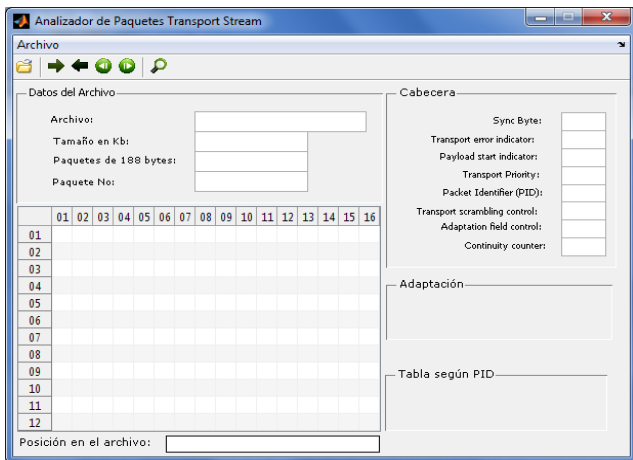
Analizador de Paquetes Transport Stream

Archivo

Datos del Archivo

Archivo:

Tamaño en Kb:

Paquetes de 188 bytes:

Paquete No:

| | 01 | 02 | 03 | 04 | 05 | 06 | 07 | 08 | 09 | 10 | 11 | 12 | 13 | 14 | 15 | 16 |
|---|---|---|---|---|---|---|---|---|---|---|---|---|---|---|---|---|
| 01 | | | | | | | | | | | | | | | | |
| 02 | | | | | | | | | | | | | | | | |
| 03 | | | | | | | | | | | | | | | | |
| 04 | | | | | | | | | | | | | | | | |
| 05 | | | | | | | | | | | | | | | | |
| 06 | | | | | | | | | | | | | | | | |
| 07 | | | | | | | | | | | | | | | | |
| 08 | | | | | | | | | | | | | | | | |
| 09 | | | | | | | | | | | | | | | | |
| 10 | | | | | | | | | | | | | | | | |
| 11 | | | | | | | | | | | | | | | | |
| 12 | | | | | | | | | | | | | | | | |

Posición en el archivo:

Cabecera

Sync Byte:

Transport error indicator:

Payload start indicator:

Transport Priority:

Packet Identifier (PID):

Transport scrambling control:

Adaptation field control:

Continuity counter:

Adaptación

Tabla según PID